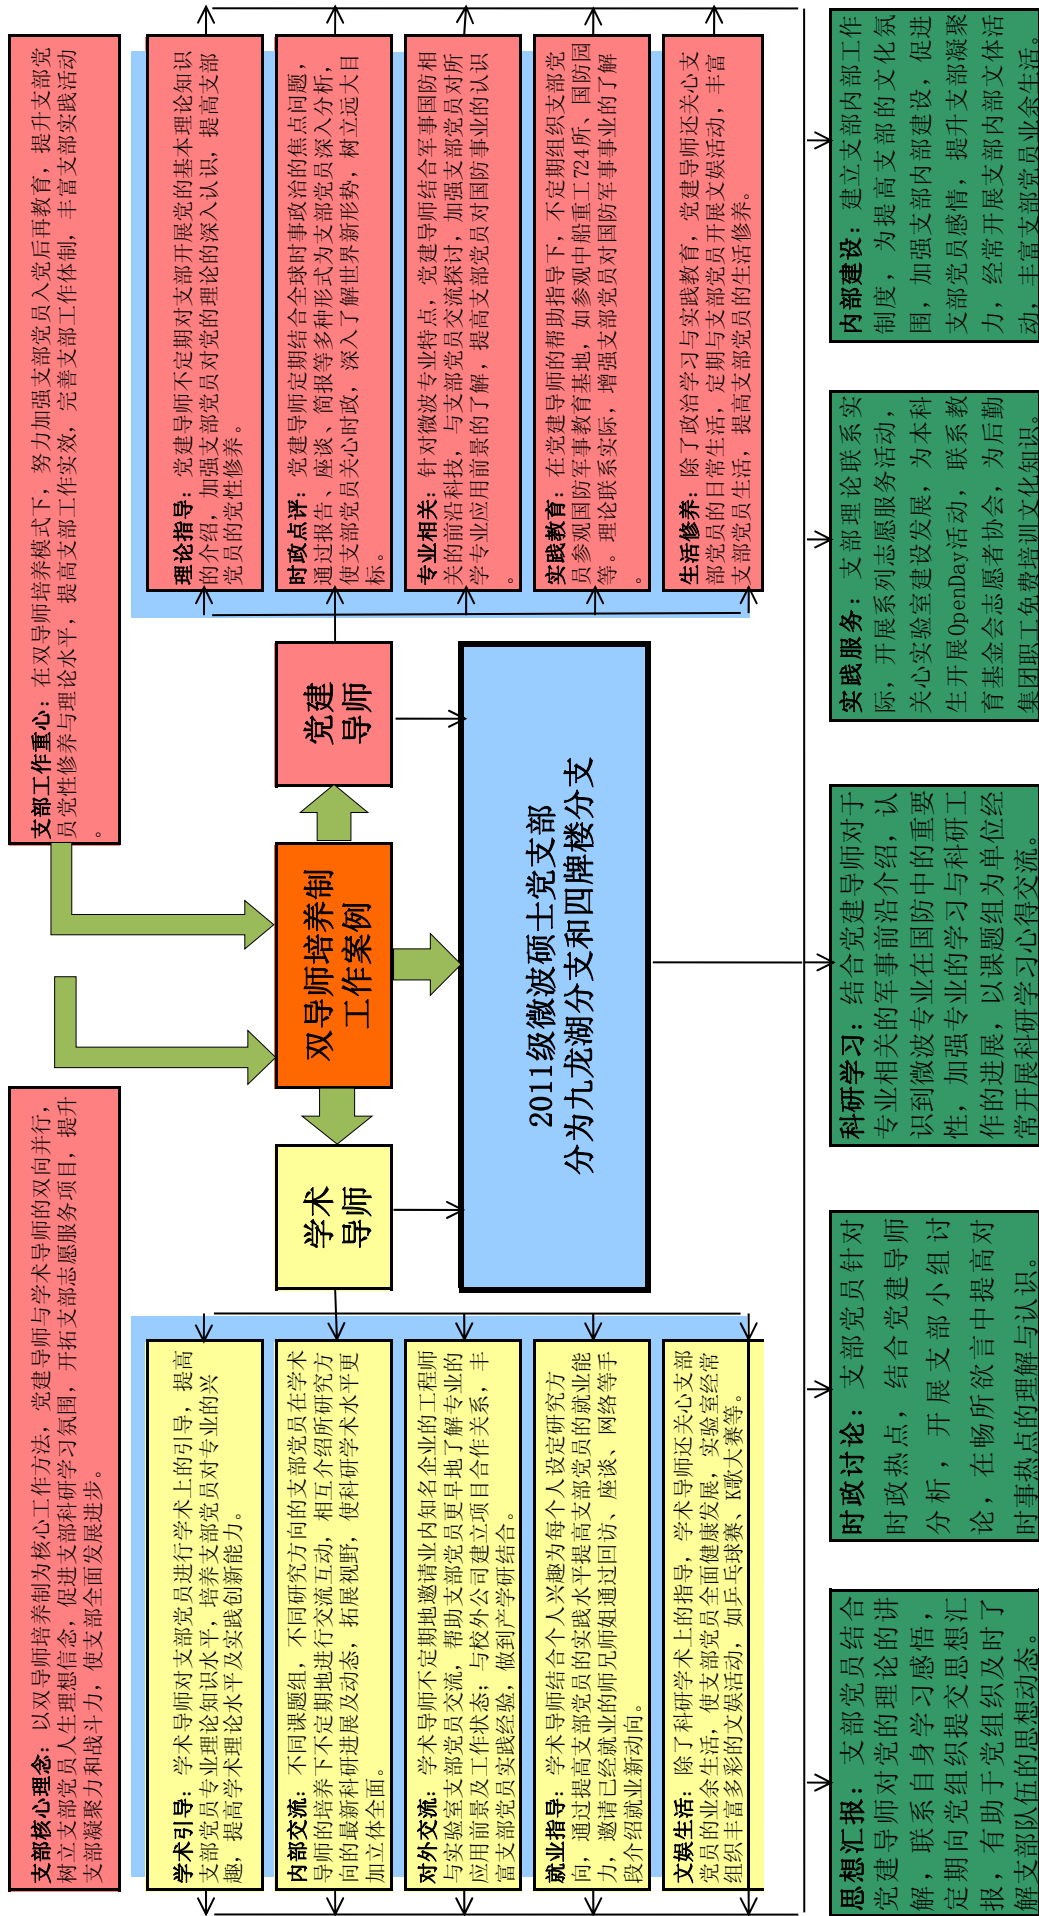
支部工作重心：在双导师培养模式下，努力加强支部党员入党后再教育，提升支部党员党性修养与理论水平，提高支部工作实效，完善支部工作体制，丰富支部实践活动。

理论指导：党建导师不定期对支部开展党的基本理论知识的介绍，加强支部党员对党的理论的深入认识，提高支部党员的党性修养。

时政点评：党建导师定期结合全球时事政治的焦点问题，通过报告、座谈、简报等多种形式为支部党员深入分析，使支部党员关心时政，深入了解世界新形势，树立远大目标。

专业相关：针对微波专业特点，党建导师结合军事国防相关的前沿科技，与支部党员交流探讨，加强支部党员对所学专业应用前景的了解，提高支部党员对国防事业的认识。

实践教育：在党建导师的帮助指导下，不定期组织支部党员参观国防军事教育基地，如参观中船重工724所、国防园等。理论联系实际，增强支部党员对国防军事事业的了解。

生活修养：除了政治学习与实践教育，党建导师还关心支部党员的日常生活，定期与支部党员开展文娱活动，丰富支部党员生活，提高支部党员的生活修养。

党建导师

双导师培养制工作案例

2011级微波硕士党支部
分为九龙湖分支和四牌楼分支

学术导师

支部核心理念：以双导师培养制为核心工作方法，党建导师与学术导师的双向并行，树立支部党员人生理想信念，促进支部科研学习氛围，开拓支部志愿服务项目，提升支部凝聚力和战斗力，使支部全面发展进步。

学术引导：学术导师对支部党员进行学术上的引导，提高支部党员专业理论知识水平，培养支部党员对专业的兴趣，提高学术理论水平及实践创新能力。

内部交流：不同课题组，不同研究方向的支部党员在学术导师的培养下不定期地进行交流互动，相互介绍所研究方向的最新科研进展及动态，拓展视野，使科研学术水平更加立体全面。

对外交流：学术导师不定期地邀请业内知名企业的工程师与实验室支部党员交流，帮助支部党员更早地了解专业的应用前景及工作状态；与校外公司建立项目合作关系，丰富支部党员实践经验，做到产学研结合。

就业指导：学术导师结合个人兴趣为每个人设定研究方向，通过提高支部党员的实践水平提高支部党员的就业能力，邀请已经就业的师兄师姐通过回访、座谈、网络等手段介绍就业新动向。

文娱生活：除了科研学术上的指导，学术导师还关心支部党员的业余生活，使支部党员全面健康发展，实验室经常组织丰富多彩的文娱活动，如乒乓球赛、K歌大赛等。

内部建设：建立支部内部工作制度，为提高支部的文化氛围，加强支部内部建设，促进支部党员感情，提升支部凝聚力，经常开展支部内部文体活动，丰富支部党员业余生活。

实践服务：支部理论联系实际，开展系列志愿服务活动，为本科生开展实验室建设发展，关心实验室OpenDay活动，联系教育基金会志愿者协会，为后勤集团职工免费培训文化知识。

科研学习：结合党建导师对于专业相关的军事前沿介绍，认识到微波专业在国防中的重要性，加强专业的学习与科研工作的进展，以课题组为单位经常开展科研学习心得交流。

时政讨论：支部党员针对时政热点，结合党建导师分析，开展支部小组讨论，在畅所欲言中提高对时事热点的理解与认识。

思想汇报：支部党员结合党建导师对党的理论的讲解，联系自身学习感悟，定期向党组织提交思想汇报，有助于党组织及时了解支部队伍的思想动态。